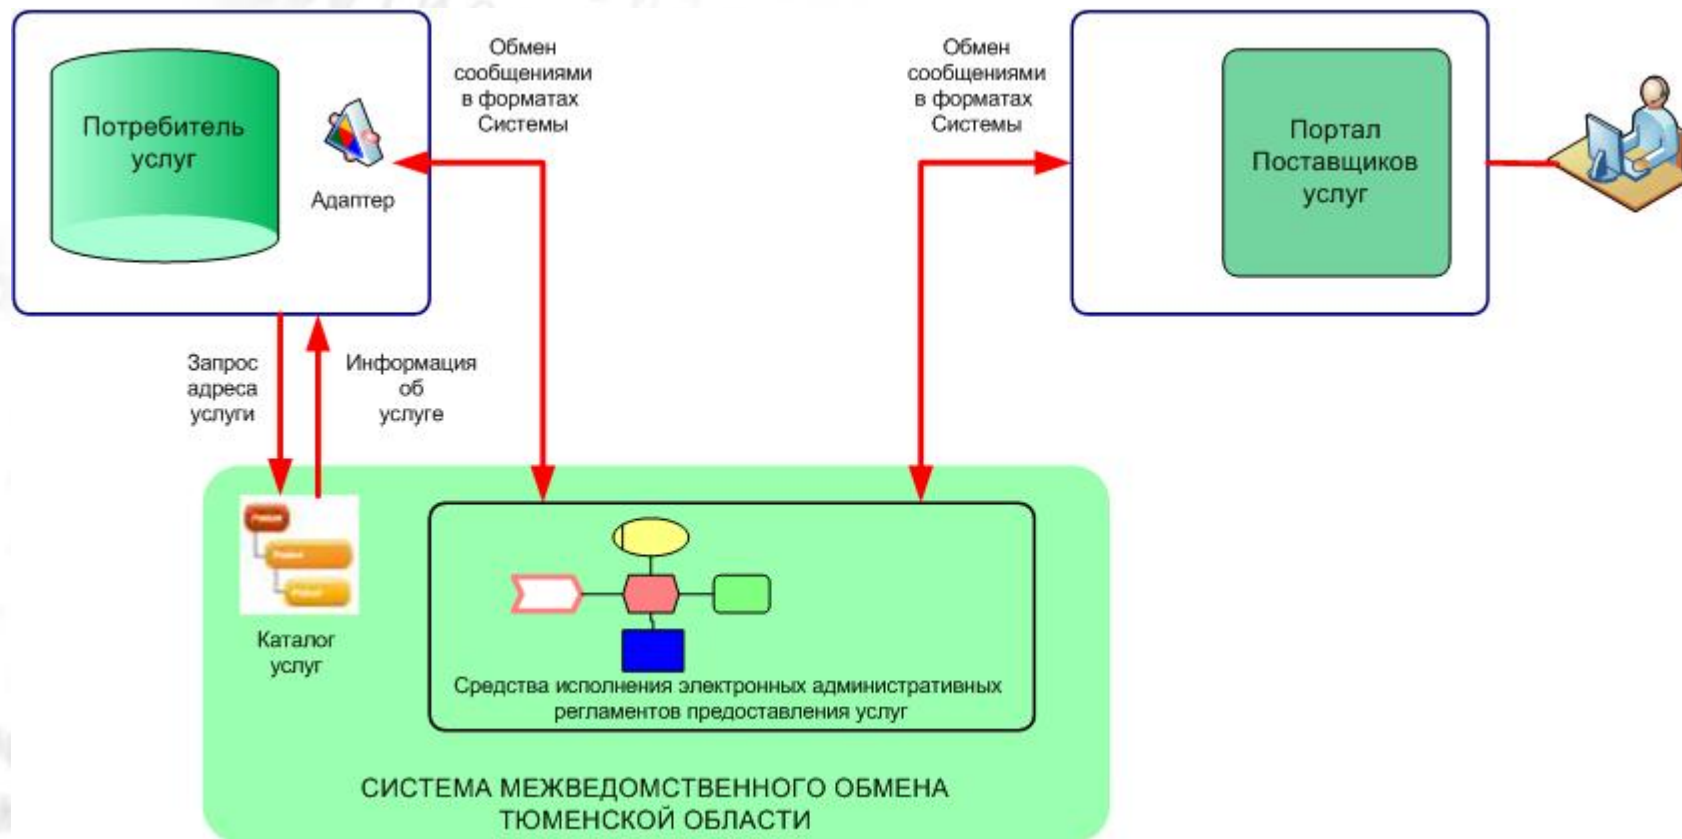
Потребитель услуг

Адаптер

Обмен сообщениями в форматах Системы

Обмен сообщениями в форматах Системы

Портал Поставщиков услуг

Запрос адреса услуги

Информация об услуге

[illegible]
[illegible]
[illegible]

Каталог услуг

Средства исполнения электронных административных регламентов предоставления услуг

СИСТЕМА МЕЖВЕДОМСТВЕННОГО ОБМЕНА ТЮМЕНСКОЙ ОБЛАСТИ